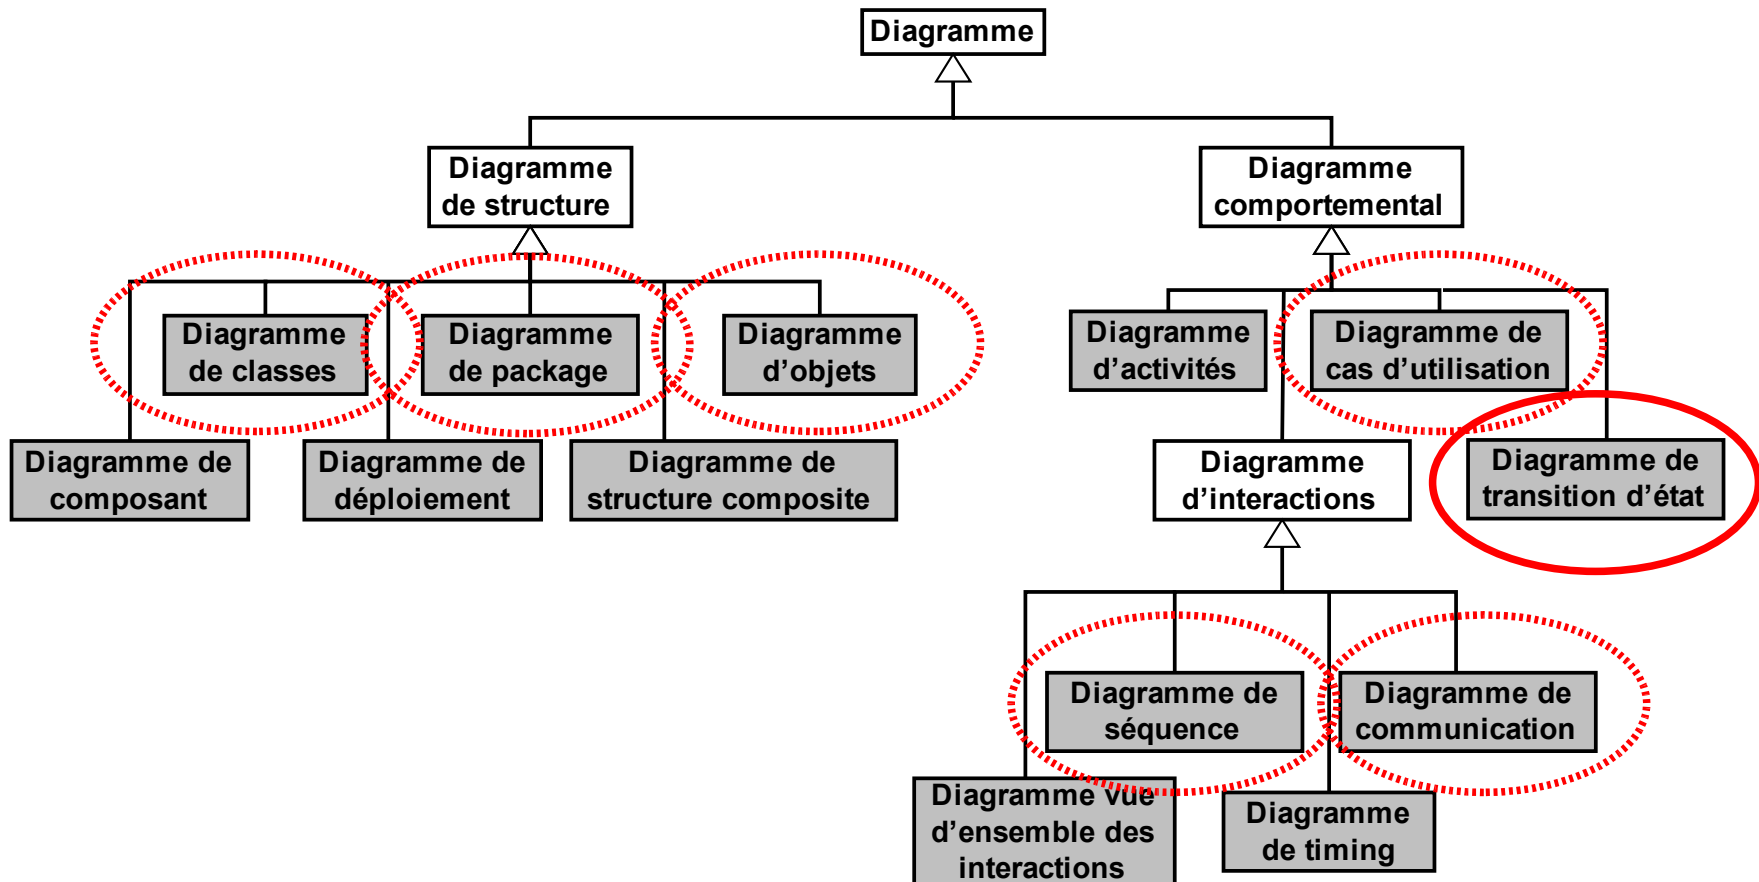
Diagramme

Diagramme de structure

Diagramme comportemental

Diagramme de classes

Diagramme de package

Diagramme d’objets

Diagramme d’activités

Diagramme de cas d’utilisation

Diagramme de composant

Diagramme de déploiement

Diagramme de structure composite

Diagramme d’interactions

Diagramme de transition d’état

Diagramme de séquence

Diagramme de communication

Diagramme vue d’ensemble des interactions

Diagramme de timing